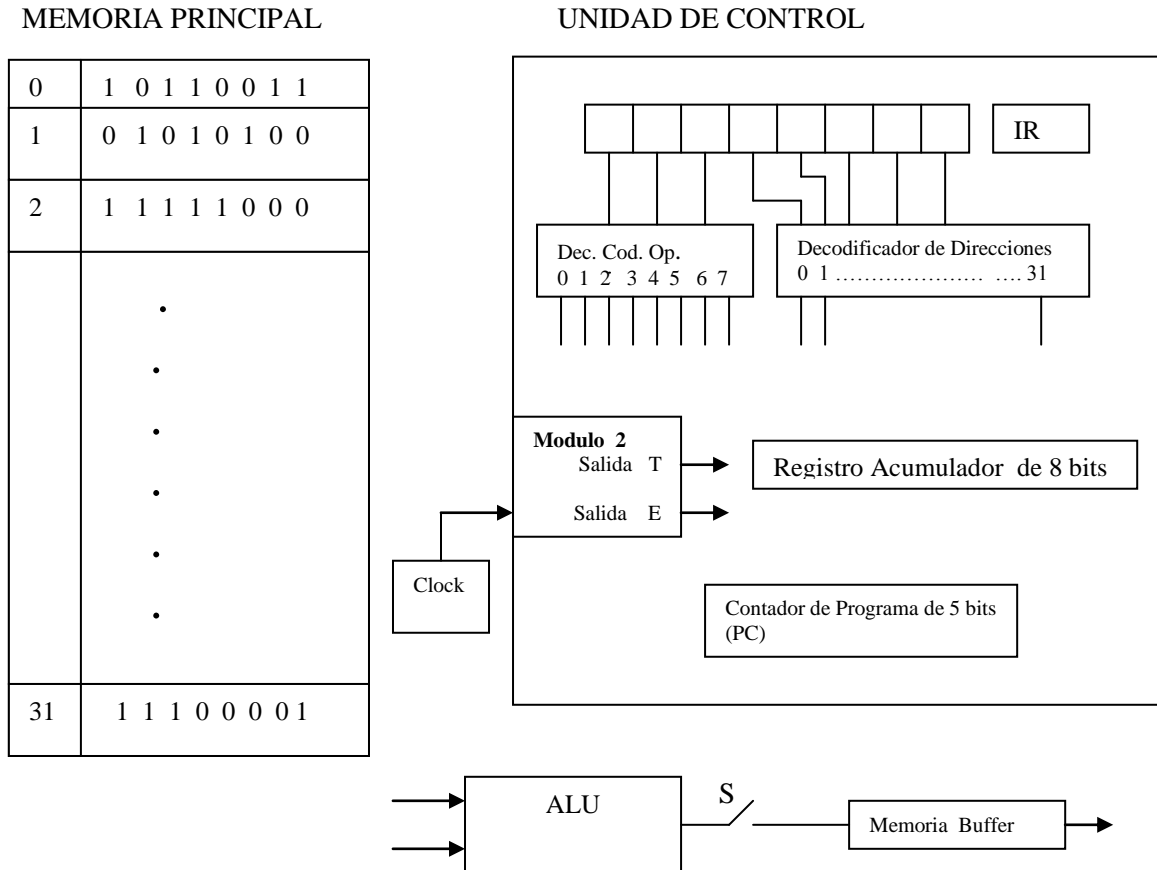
MEMORIA PRINCIPAL

UNIDAD DE CONTROL

| | |
|---|---|
| 0 | 1 0 1 1 0 0 1 1 |
| 1 | 0 1 0 1 0 1 0 0 |
| 2 | 1 1 1 1 1 0 0 0 |
| | . . . . . . |
| 31 | 1 1 1 0 0 0 0 1 |

IR

Dec. Cod. Op.
0 1 2 3 4 5 6 7

Decodificador de Direcciones
0 1 ………………… …. 31

Modulo 2
Salida T
Salida E

Registro Acumulador de 8 bits

Clock

Contador de Programa de 5 bits (PC)

ALU

S

Memoria Buffer